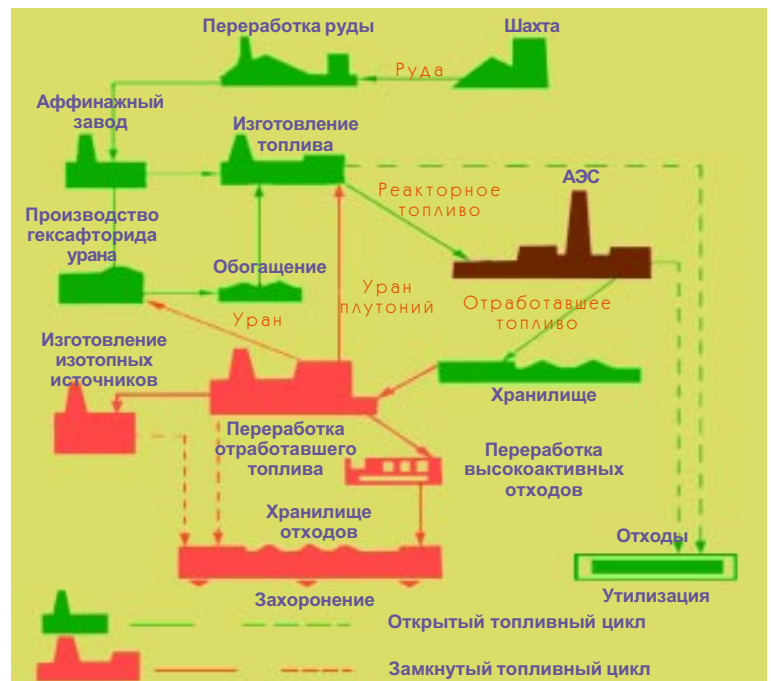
Переработка руды

Шахта

Руда

Аффинажный завод

Изготовление топлива

Реакторное топливо

АЭС

Производство гексафторида урана

Обогащение

Уран плутоний

Отработавшее топливо

Уран

Изготовление изотопных источников

Хранилище

Переработка отработавшего топлива

Переработка высокоактивных отходов

Хранилище отходов

Отходы

Захоронение

Утилизация

Открытый топливный цикл

Замкнутый топливный цикл